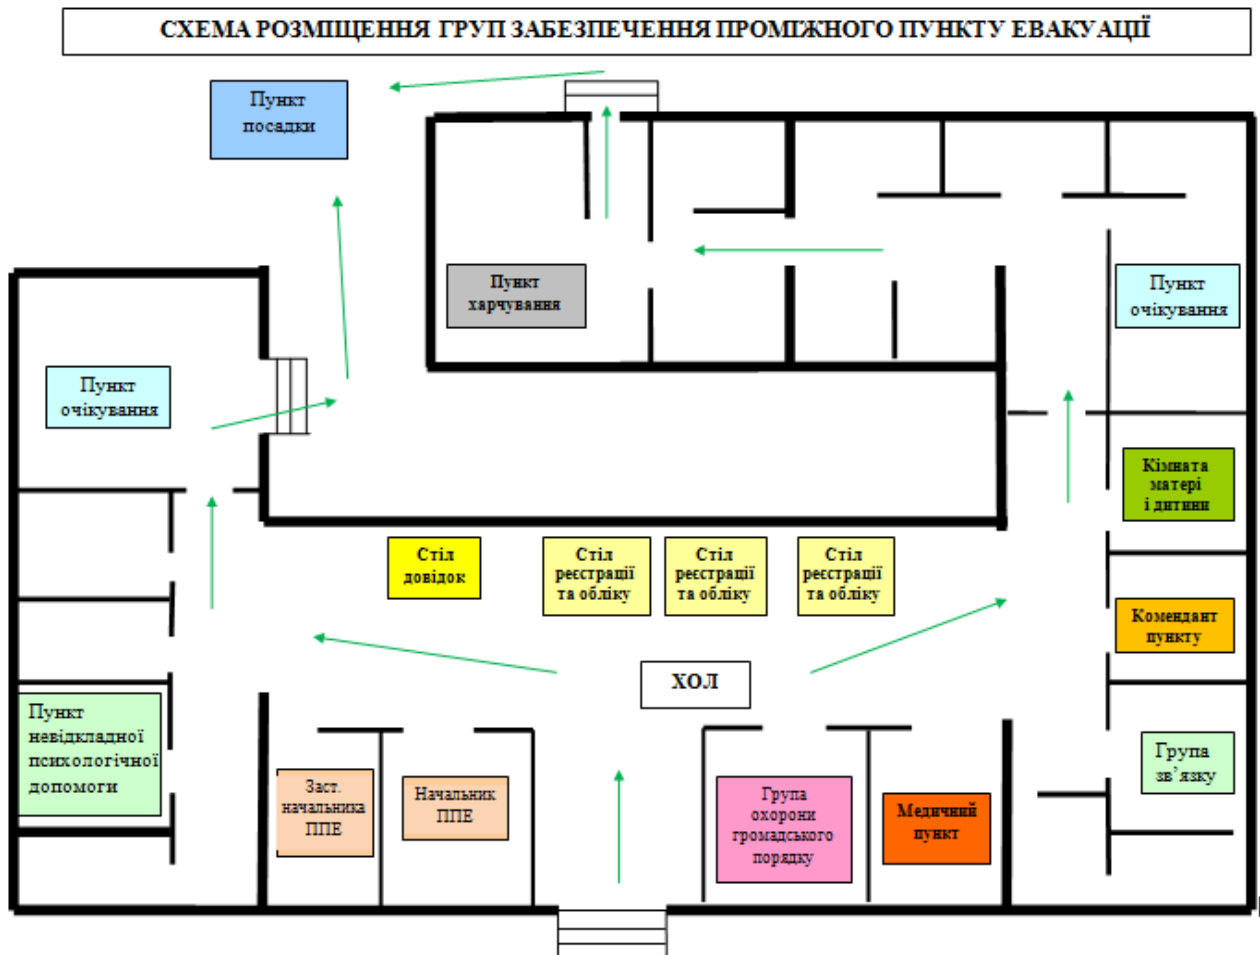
СХЕМА РОЗМІЩЕННЯ ГРУП ЗАБЕЗПЕЧЕННЯ ПРОМІЖНОГО ПУНКТУ ЕВАКУАЦІЇ

Пункт посадки

Пункт харчування

Пункт очікування

Пункт очікування

Кімната матері і дитини

Стіл довідок

Стіл реєстрації та обліку

Стіл реєстрації та обліку

Стіл реєстрації та обліку

Комендант пункту

ХОЛ

Пункт невідкладної психологічної допомоги

Заст. начальника ППЕ

Начальник ППЕ

Група охорони громадського порядку

Медичний пункт

Група зв'язку